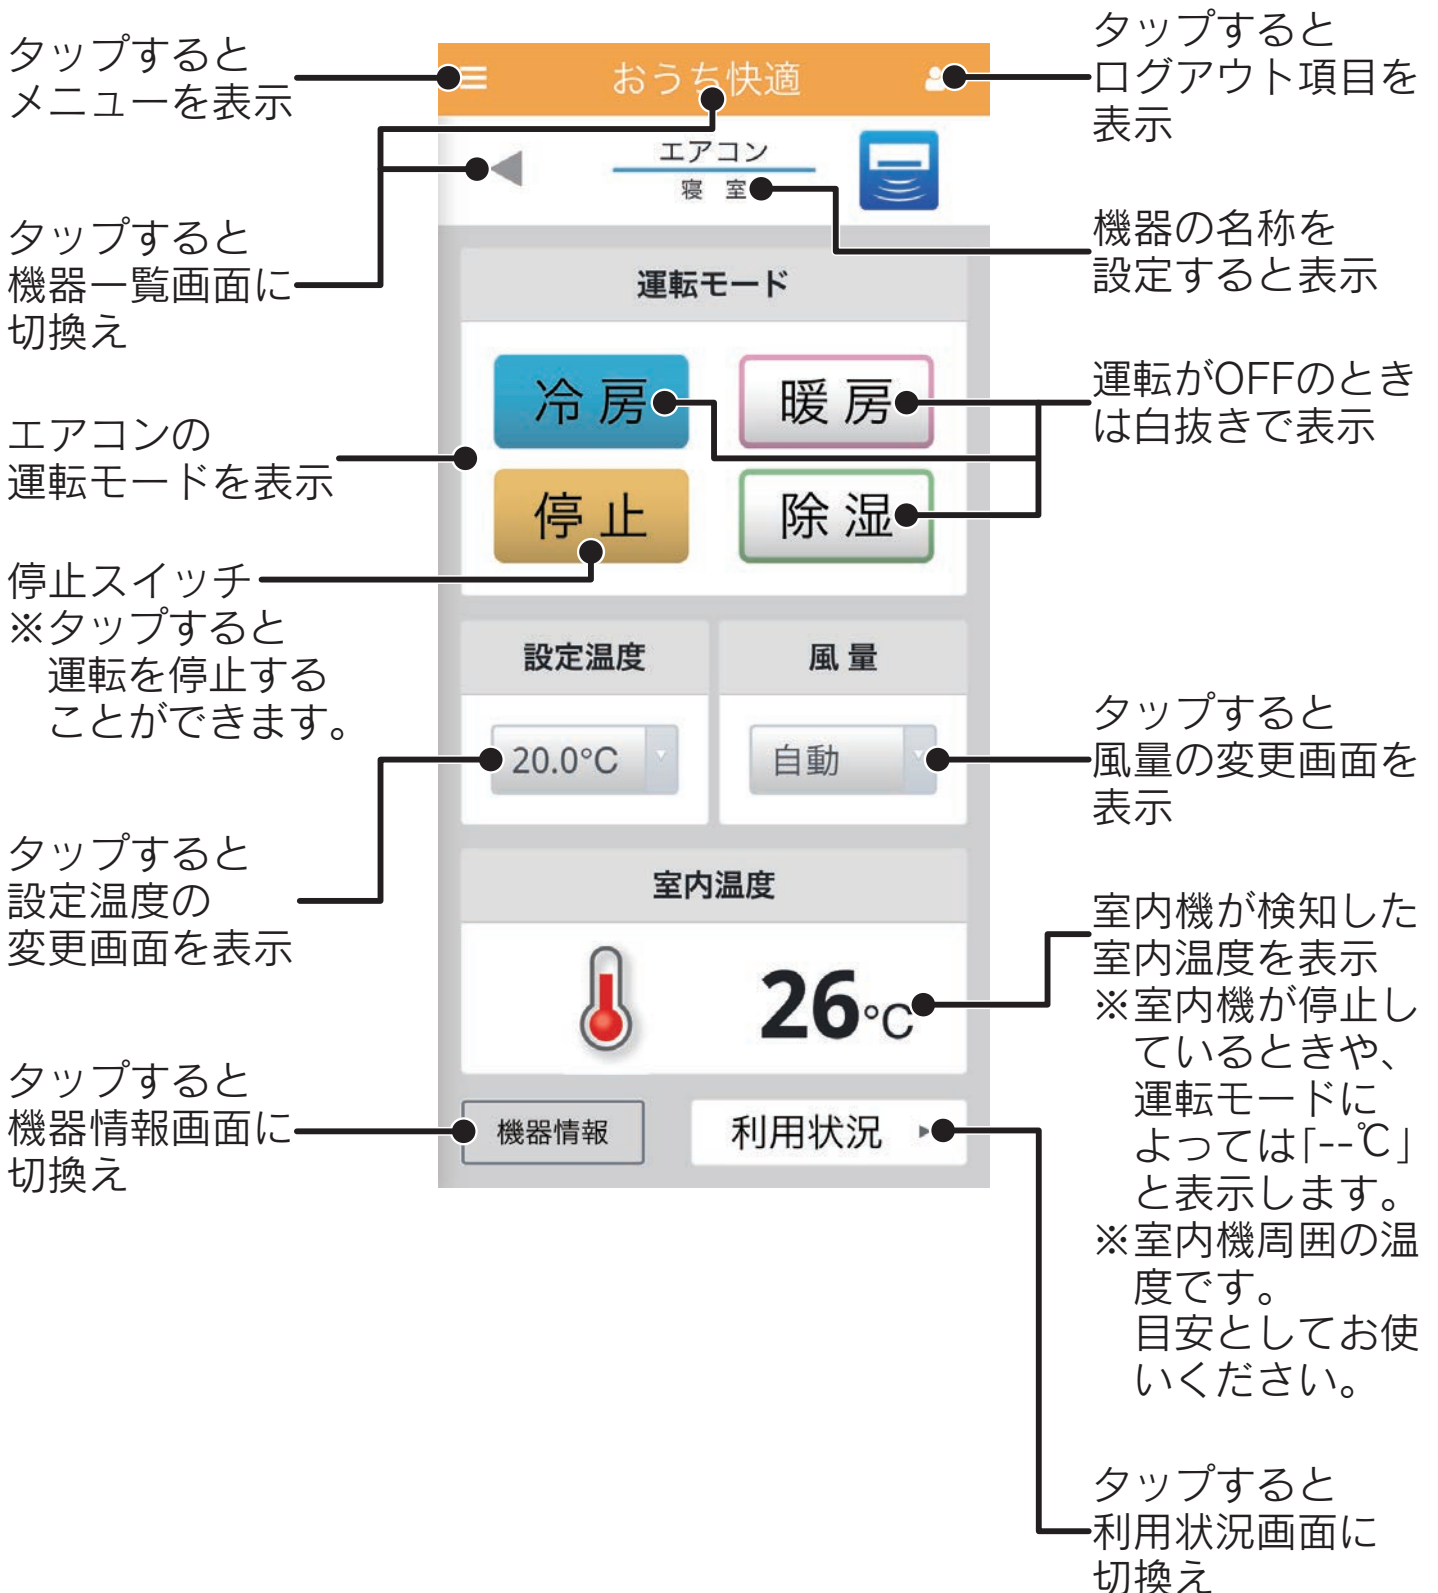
タップすると
メニューを表示

おうち快適

タップすると
ログアウト項目を
表示

エアコン
寝 室

タップすると
機器一覧画面に
切換え

機器の名称を
設定すると表示

運転モード

冷 房
暖 房
停 止
除 湿

エアコンの
運転モードを表示

運転がOFFのとき
は白抜きで表示

停止スイッチ
※タップすると
運転を停止する
ことができます。

設定温度
風 量
20.0°C
自動

タップすると
風量の変更画面を
表示

タップすると
設定温度の
変更画面を表示

室内温度
26°C

室内機が検知した
室内温度を表示
※室内機が停止し
ているときや、
運転モードに
よっては「--℃」
と表示します。
※室内機周囲の温
度です。
目安としてお使
いください。

タップすると
機器情報画面に
切換え

機器情報
利用状況

タップすると
利用状況画面に
切換え